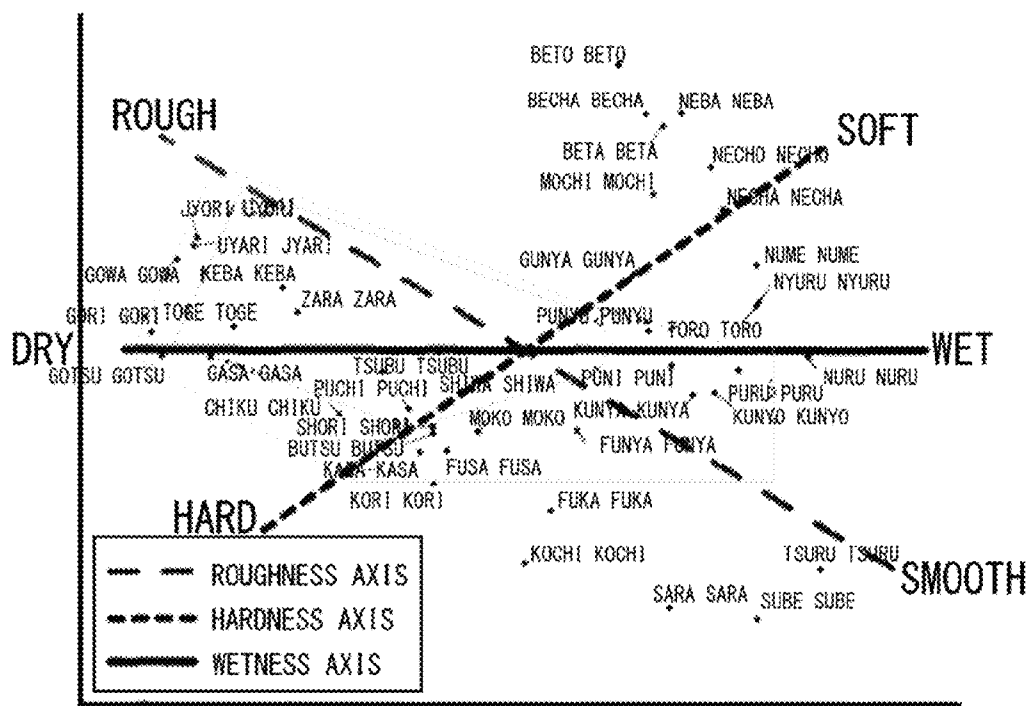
BETO BETO
ROUGH
BECHA BECHA
NEBA NEBA
SOFT
BETA BETA
NECHO NECHO
MOCHI MOCHI
NECHA NECHA
JYORI JYORI
UYARI JYARI
GUNYA GUNYA
NUME NUME
GOWA GOWA
KEBA KEBA
NYURU NYURU
ZARA ZARA
GORI GORI
TOGE TOGE
PUNYU PUNYU
TORO TORO
DRY
WET
GOTSU GOTSU
GASA GASA
TSUBU TSUBU
PUNI PUNI
NURU NURU
PUCHI PUCHI
SHIWA SHIWA
PURU PURU
CHIKU CHIKU
KUNYA KUNYA
KUNYO KUNYO
SHORI SHORI
MOKO MOKO
BUTSU BUTSU
FUNYA FUNYA
KASA KASA
FUSA FUSA
HARD
KORI KORI
FUKA FUKA
KOCHI KOCHI
TSURU TSURU
SMOOTH
SARA SARA
SUBE SUBE
ROUGHNESS AXIS
HARDNESS AXIS
WETNESS AXIS